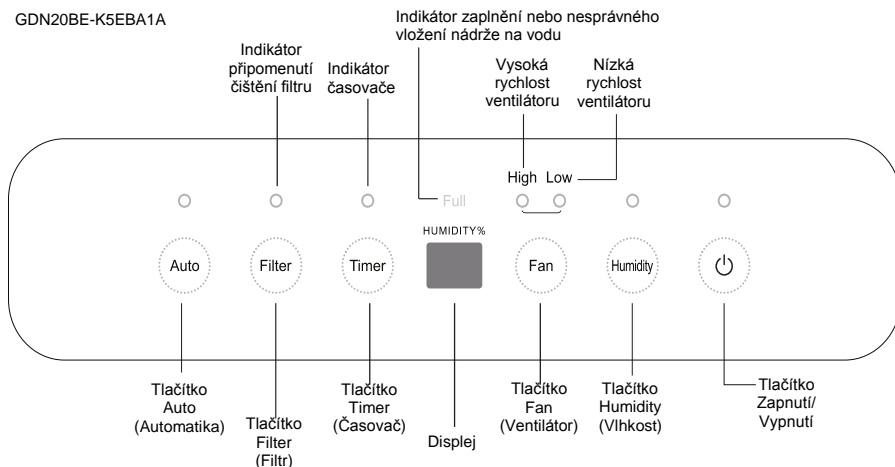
GDN20BE-K5EBA1A

Indikátor zaplnění nebo nesprávného vložení nádrže na vodu

Indikátor připomenutí čištění filtru

Indikátor časovače

Vysoká rychlost ventilátoru

Nízká rychlost ventilátoru

Full

HUMIDITY%

High

Low

Auto

Filter

Timer

Fan

Humidity

Tlačítko Auto (Automatika)

Tlačítko Filter (Filtr)

Tlačítko Timer (Časovač)

Displej

Tlačítko Fan (Ventilátor)

Tlačítko Humidity (Vlhkost)

Tlačítko Zapnutí/ Vypnutí